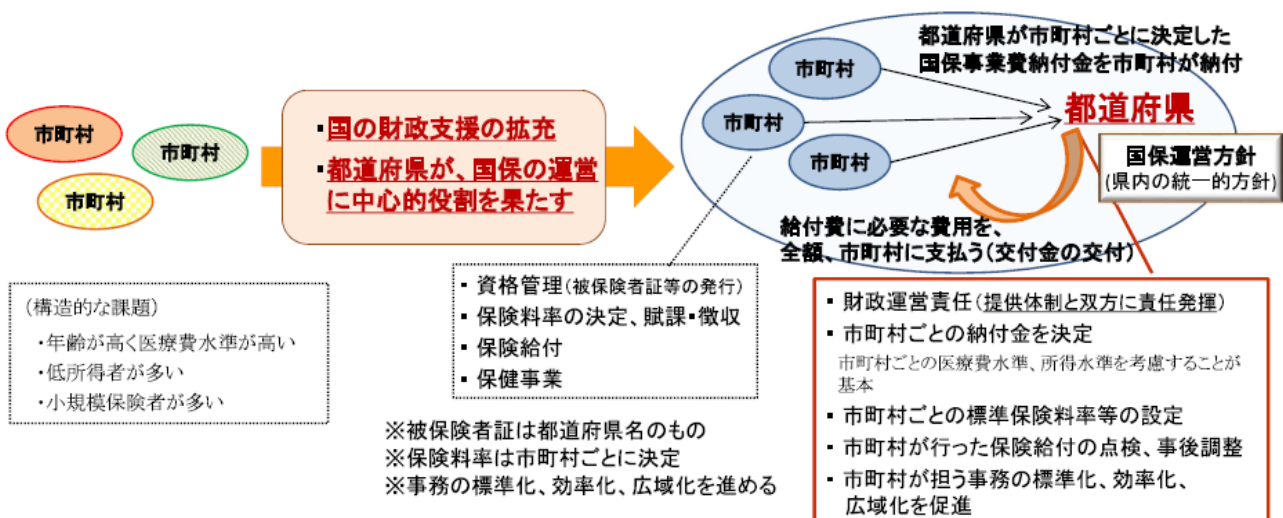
市町村

市町村

市町村

・国の財政支援の拡充

・都道府県が、国保の運営に中心的役割を果たす

都道府県が市町村ごとに決定した国保事業費納付金を市町村が納付

市町村

市町村

市町村

都道府県

国保運営方針
(県内の統一的方針)

給付費に必要な費用を、全額、市町村に支払う(交付金の交付)

(構造的な課題)
・年齢が高く医療費水準が高い
・低所得者が多い
・小規模保険者が多い

・資格管理(被保険者証等の発行)
・保険料率の決定、賦課・徴収
・保険給付
・保健事業

※被保険者証は都道府県名のもの
※保険料率は市町村ごとに決定
※事務の標準化、効率化、広域化を進める

・財政運営責任(提供体制と双方に責任発揮)
・市町村ごとの納付金を決定
市町村ごとの医療費水準、所得水準を考慮することが基本
・市町村ごとの標準保険料率等の設定
・市町村が行った保険給付の点検、事後調整
・市町村が担う事務の標準化、効率化、広域化を促進